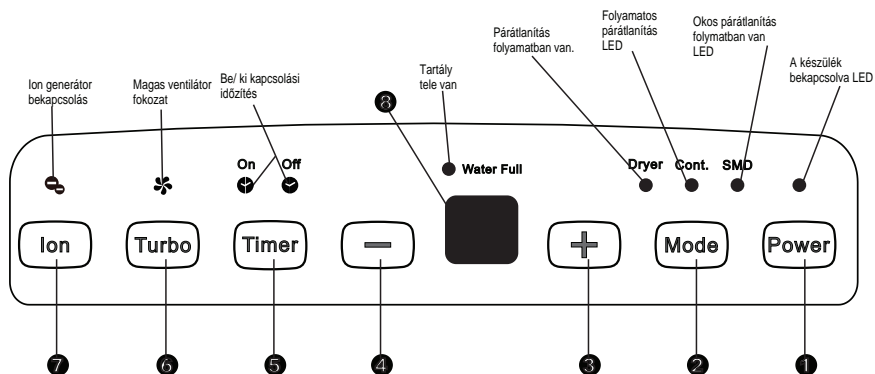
Ion generátor bekapcsolás

Magas ventilátor fokozat

Be/ ki kapcsolási időzítés

Tartály tele van

Párátlanítás folyamatban van.

Folyamatos párátlanítás LED

Okos párátlanítás folymatban van LED

A készülék bekapcsolva LED

8

On Off

Water Full

Dryer Cont. SMD

Ion Turbo Timer — + Mode Power

7 6 5 4 3 2 1